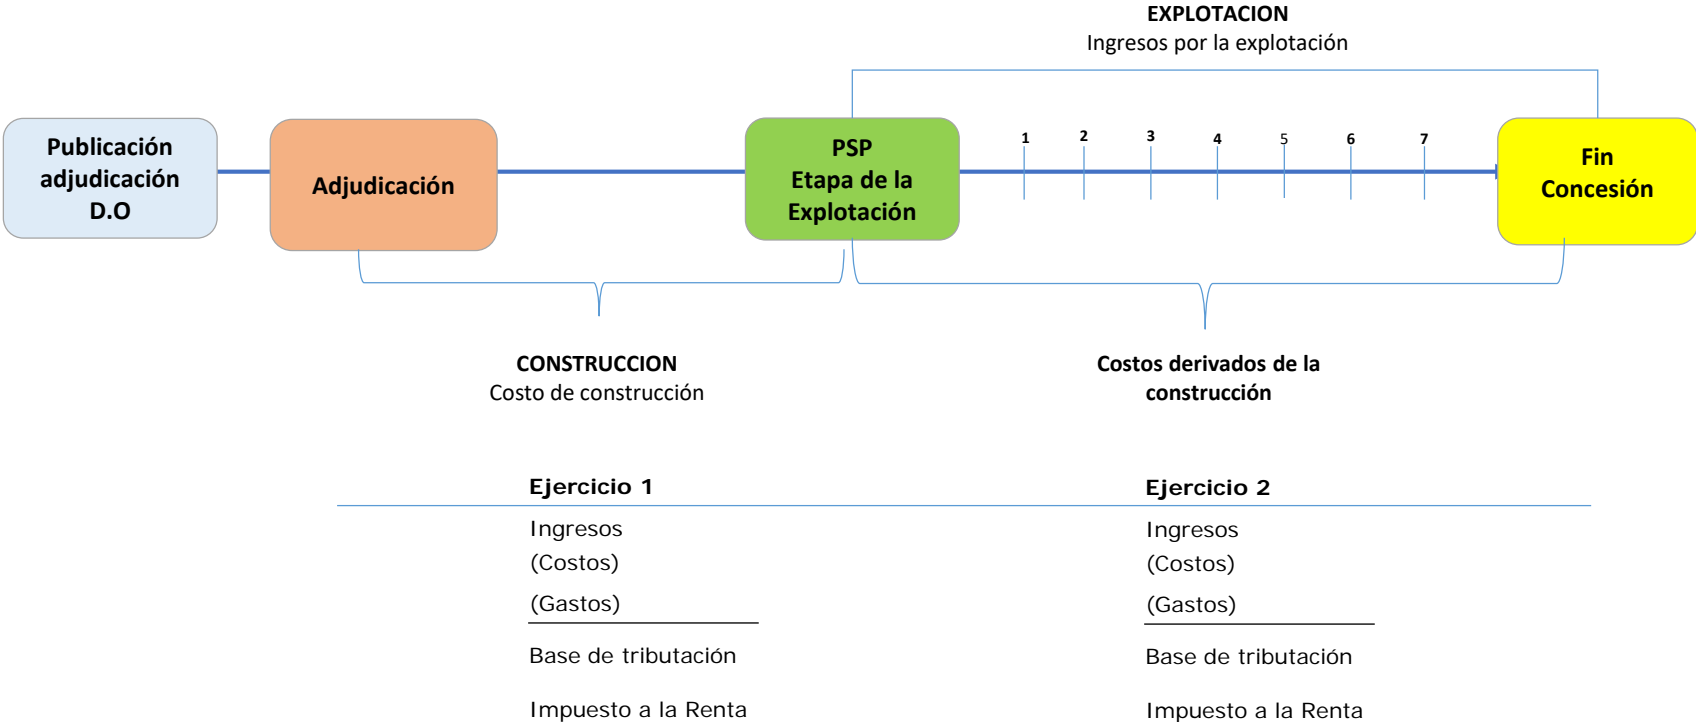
EXPLOTACION
Ingresos por la explotación

Publicación adjudicación D.O

Adjudicación

PSP
Etapa de la Explotación

1
2
3
4
5
6
7

Fin Concesión

CONSTRUCCION
Costo de construcción

Costos derivados de la construcción

Ejercicio 1
Ingresos
(Costos)
(Gastos)
Base de tributación
Impuesto a la Renta

Ejercicio 2
Ingresos
(Costos)
(Gastos)
Base de tributación
Impuesto a la Renta